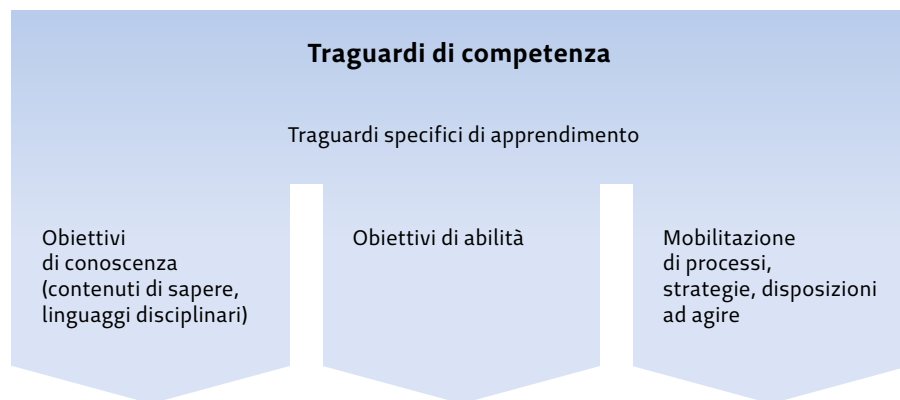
**Traguardi di competenza**

Traguardi specifici di apprendimento

Obiettivi di conoscenza (contenuti di sapere, linguaggi disciplinari)

Obiettivi di abilità

Mobilitazione di processi, strategie, disposizioni ad agire